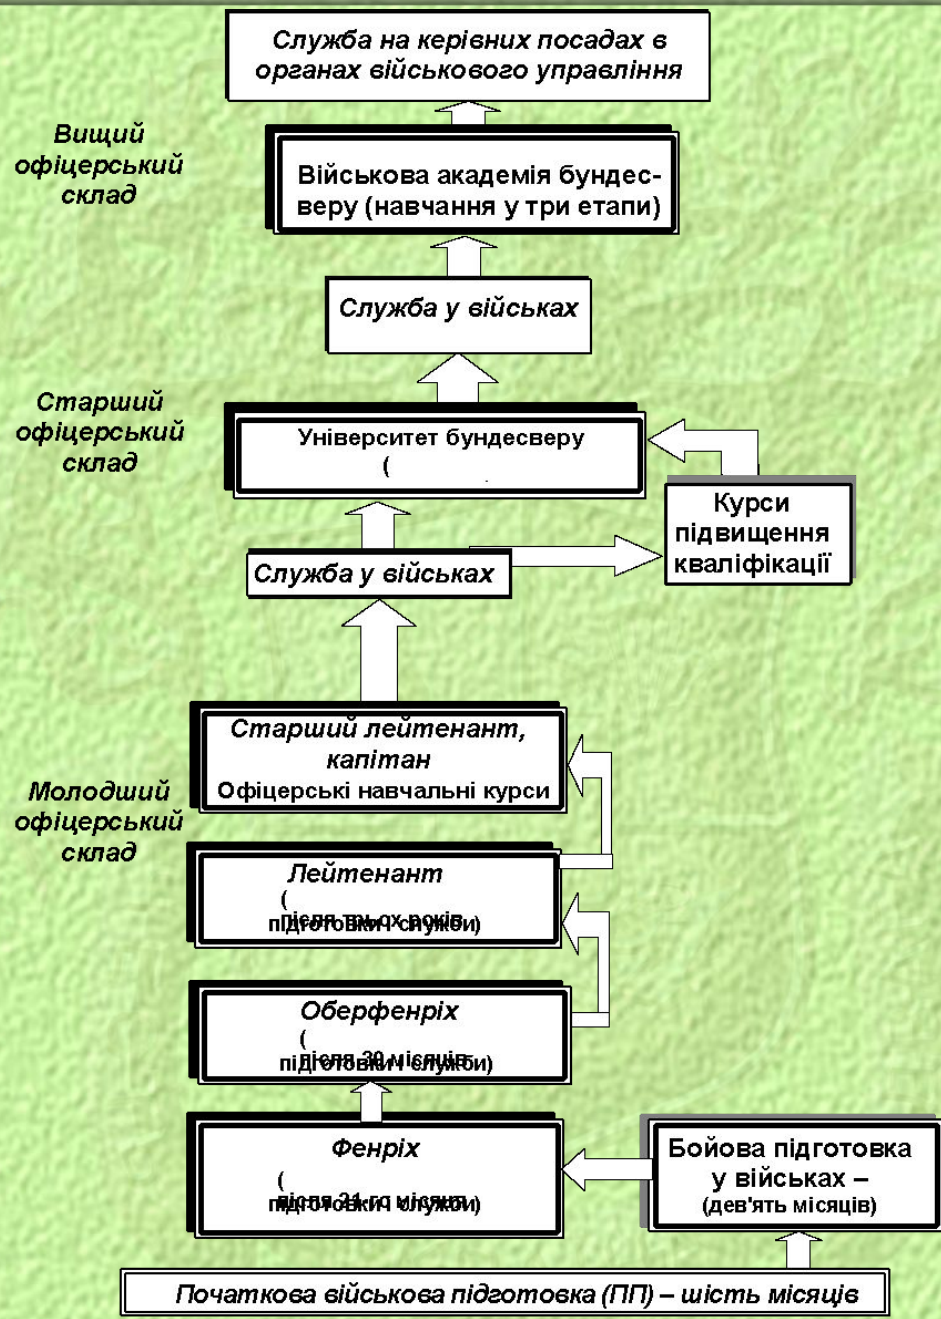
Служба на керівних посадах в органах військового управління

Вищий офіцерський склад

Військова академія бундесверу (навчання у три етапи)

Служба у військах

Старший офіцерський склад

Університет бундесверу
(

Курси підвищення кваліфікації

Служба у військах

Молодший офіцерський склад

Старший лейтенант, капітан
Офіцерські навчальні курси

Лейтенант
(
після трьох років підготовки служби)

Оберфенріх
(
після 30 місяців підготовки служби)

Фенріх
(
після 21-го місяця підготовки служби)

Бойова підготовка у військах –
(дев'ять місяців)

Початкова військова підготовка (ПП) – шість місяців